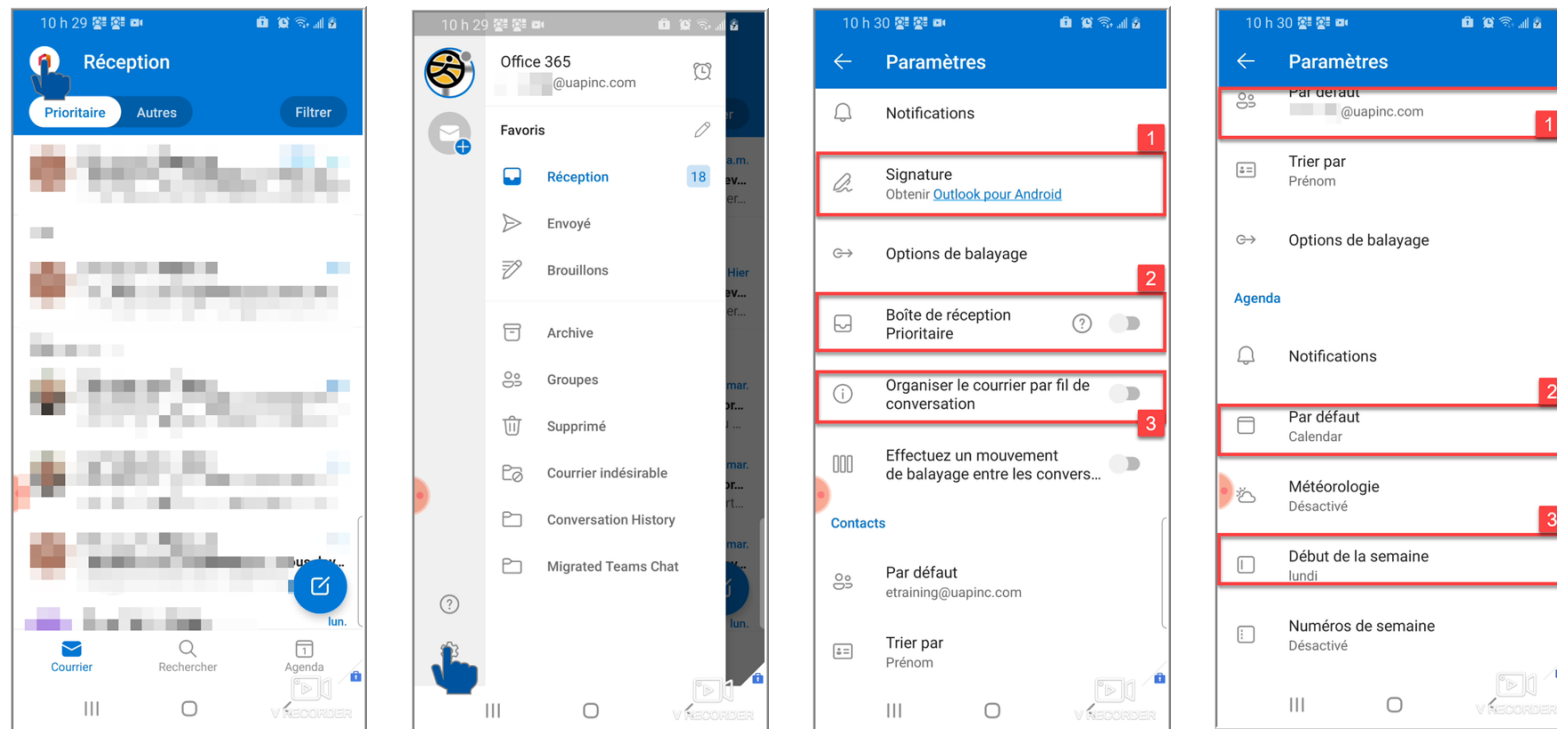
10 h 29

Réception

Prioritaire Autres Filtrer

lun.

Courrier Rechercher Agenda

V RECORDER

10 h 29

Office 365
@uapinc.com

Favoris

Réception 18

Envoyé

Brouillons

Archive

Groupes

Supprimé

Courrier indésirable

Conversation History

Migrated Teams Chat

a.m.
Hier
mar.
mar.
mar.
lun.

V RECORDER

10 h 30

Paramètres

Notifications

1

Signature
Obtenir Outlook pour Android

Options de balayage

2

Boîte de réception Prioritaire

Organiser le courrier par fil de conversation

3

Effectuez un mouvement de balayage entre les convers…

Contacts

Par défaut
etraining@uapinc.com

Trier par
Prénom

V RECORDER

10 h 30

Paramètres

Par défaut
@uapinc.com

1

Trier par
Prénom

Options de balayage

Agenda

Notifications

2

Par défaut
Calendar

Météorologie
Désactivé

3

Début de la semaine
lundi

Numéros de semaine
Désactivé

V RECORDER